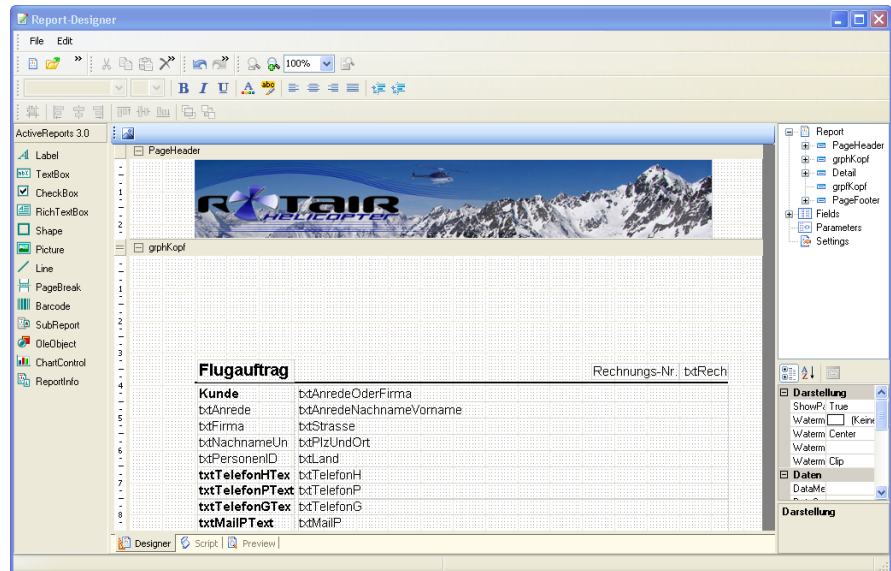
Report-Designer

File Edit

100%

ActiveReports 3.0

Label
TextBox
CheckBox
RichTextBox
Shape
Picture
Line
PageBreak
Barcode
SubReport
OleObject
ChartControl
ReportInfo

PageHeader

ROTAIR HELICOPTER

grphKopf

Flugauftrag

Rechnungs-Nr. txtRech

| | |
|---|---|
| Kunde | txtAnredeOderFirma |
| txtAnrede | txtAnredeNachnameVorname |
| txtFirma | txtStrasse |
| txtNachnameUn | txtPlzUndOrt |
| txtPersonenID | txtLand |
| txtTelefonHTex | txtTelefonH |
| txtTelefonPText | txtTelefonP |
| txtTelefonGTex | txtTelefonG |
| txtMailPText | txtMailP |

Designer Script Preview

Report
PageHeader
grphKopf
Detail
grpfKopf
PageFooter
Fields
Parameters
Settings

Darstellung
ShowPa True
Waterm (Keine
Waterm Center
Waterm
Waterm Clip
Daten
DataMe

Darstellung